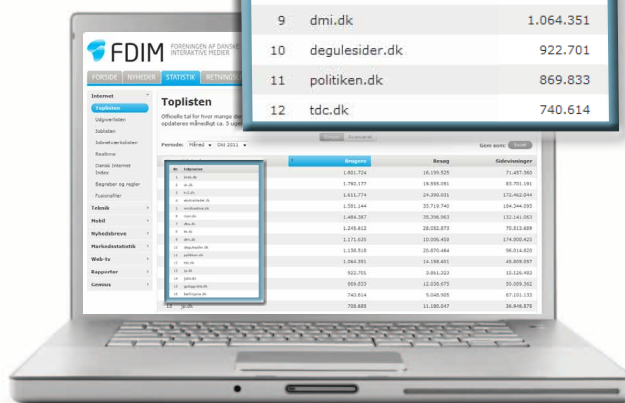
| 9 | dmi.dk | 1.064.351 |
|---|---|---|
| 10 | degulesider.dk | 922.701 |
| 11 | politiken.dk | 869.833 |
| 12 | tdc.dk | 740.614 |

FDIM FORENINGEN AF DANSKE INTERAKTIVE MEDIER

FORSIDE NYHEDER STATISTIK RETNING

Internet
Toplisten
Udgiverlisten
Sidelisten
Internet
Realtime
Dansk Internet Index
Begreber og regler
Fusionaffiler
Teknik
Mobil
Nyhedsbreve
Markedsstatistik
Web-tv
Rapporter
Genius

Toplisten

Periode: Måned Okt 2011

Gem som

Brugere
Besøg
Sidevisninger

| 1.801.724 | 16.195.525 | 71.457.560 |
|---|---|---|
| 1.760.177 | 19.555.081 | 83.701.191 |
| 1.611.774 | 24.390.031 | 172.462.044 |
| 1.591.144 | 33.719.740 | 194.344.095 |
| 1.484.367 | 35.396.963 | 132.141.053 |
| 1.245.612 | 28.052.873 | 70.813.689 |
| 1.171.625 | 10.006.450 | 174.900.425 |
| 1.158.518 | 20.870.464 | 96.014.820 |
| 1.064.351 | 14.198.491 | 45.809.897 |
| 922.701 | 3.861.322 | 10.126.492 |
| 869.833 | 12.038.675 | 50.009.362 |
| 740.614 | 5.048.505 | 67.101.133 |
| 708.685 | 11.180.047 | 36.948.678 |

13 jp.dk